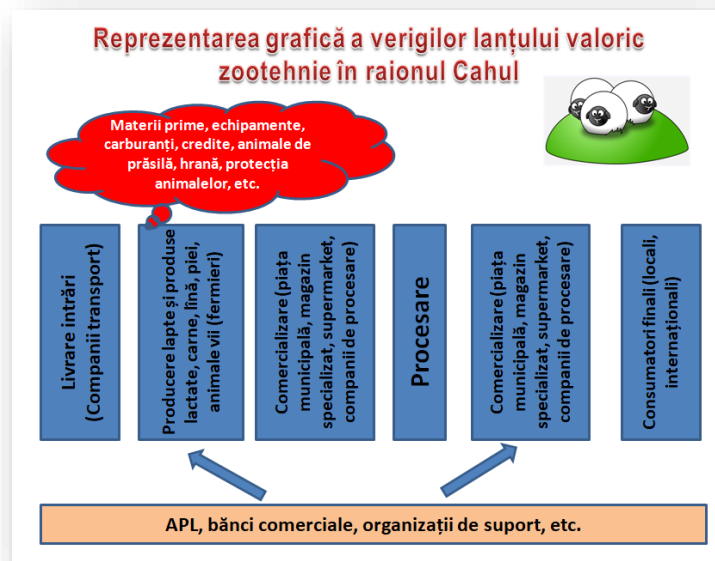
Reprezentarea grafică a verigilor lanțului valoric zootehnie în raionul Cahul

Materii prime, echipamente, carburanți, credite, animale de prăsilă, hrană, protecția animalelor, etc.

Livrare intrări (Companii transport)

Producere lapte și produse lactate, carne, lînă, piei, animale vii (fermieri)

Comercializare (piața municipală, magazin specializat, supermarket, companii de procesare)

Procesare

Comercializare (piața municipală, magazin specializat, supermarket, companii de procesare)

Consumatori finali (locali, internaționali)

APL, bănci comerciale, organizații de suport, etc.